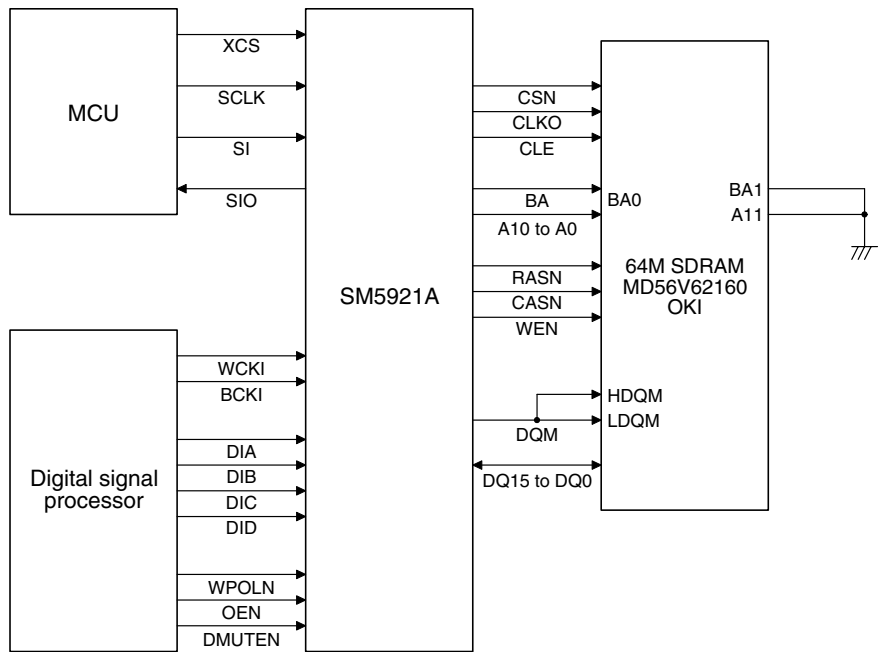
MCU

XCS
SCLK
SI
SIO

SM5921A

CSN
CLKO
CLE
BA
A10 to A0
RASN
CASN
WEN
DQM
DQ15 to DQ0

BA0
HDQM
LDQM

64M SDRAM
MD56V62160
OKI

BA1
A11

Digital signal processor

WCKI
BCKI
DIA
DIB
DIC
DID
WPOLN
OEN
DMUTEN